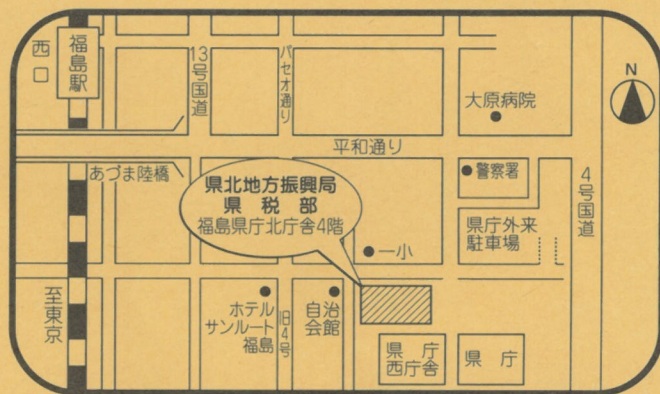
西口

福島駅

13号国道

パセオ通り

N

大原病院

平和通り

あづま陸橋

県北地方振興局
県税部
福島県庁北庁舎4階

警察署

4号国道

県庁外来駐車場

一小

至東京

ホテルサンルート福島

旧4号

自治会館

県庁西庁舎

県庁